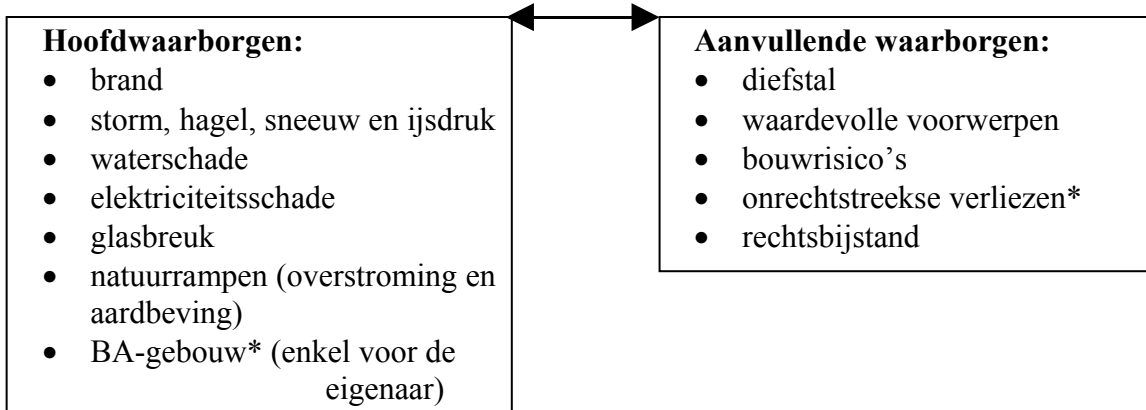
**Hoofdwaarborgen:**

- brand
- storm, hagel, sneeuw en ijsdruk
- waterschade
- elektriciteitsschade
- glasbreuk
- natuurrampen (overstroming en aardbeving)
- BA-gebouw* (enkel voor de eigenaar)

**Aanvullende waarborgen:**

- diefstal
- waardevolle voorwerpen
- bouwrisico's
- onrechtstreekse verliezen*
- rechtsbijstand